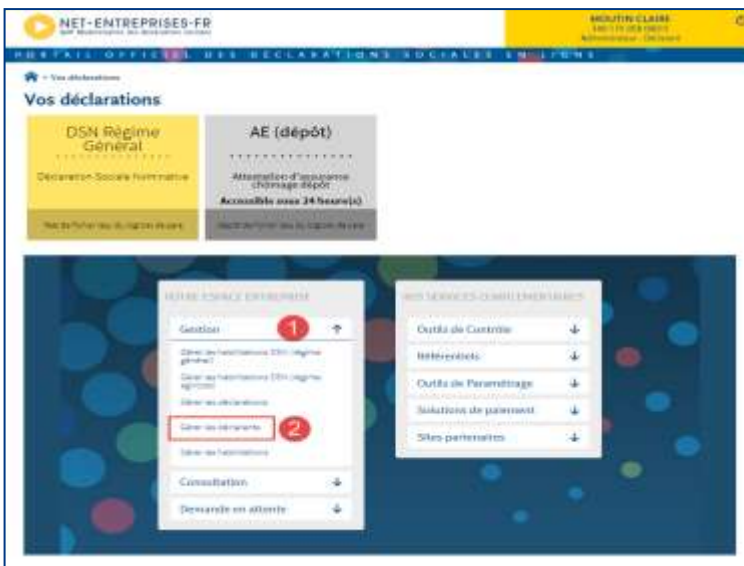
NET-ENTREPRISES-FR
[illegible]

MOUTIN CLAIRE
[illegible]
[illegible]

PORTAIL OFFICIEL DES DÉCLARATIONS SOCIALES EN LIGNE

> Vos déclarations

Vos déclarations

DSN Régime Général

Déclaration Sociale Nominative

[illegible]

AE (dépôt)

Attestation d'assurance chômage dépôt

Accessible sous 24 heure(s)

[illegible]

VOTRE ESPACE ENTREPRISE

Gestion 1

Gérer les habilitations DSN (régime général)

Gérer les habilitations DSN (régime agricole)

Gérer les déclarations

Gérer les déclarants 2

Gérer les habilitations

Consultation

Demande en attente

NOS SERVICES COMPLÉMENTAIRES

Outils de Contrôle

Référentiels

Outils de Paramétrage

Solutions de paiement

Sites partenaires